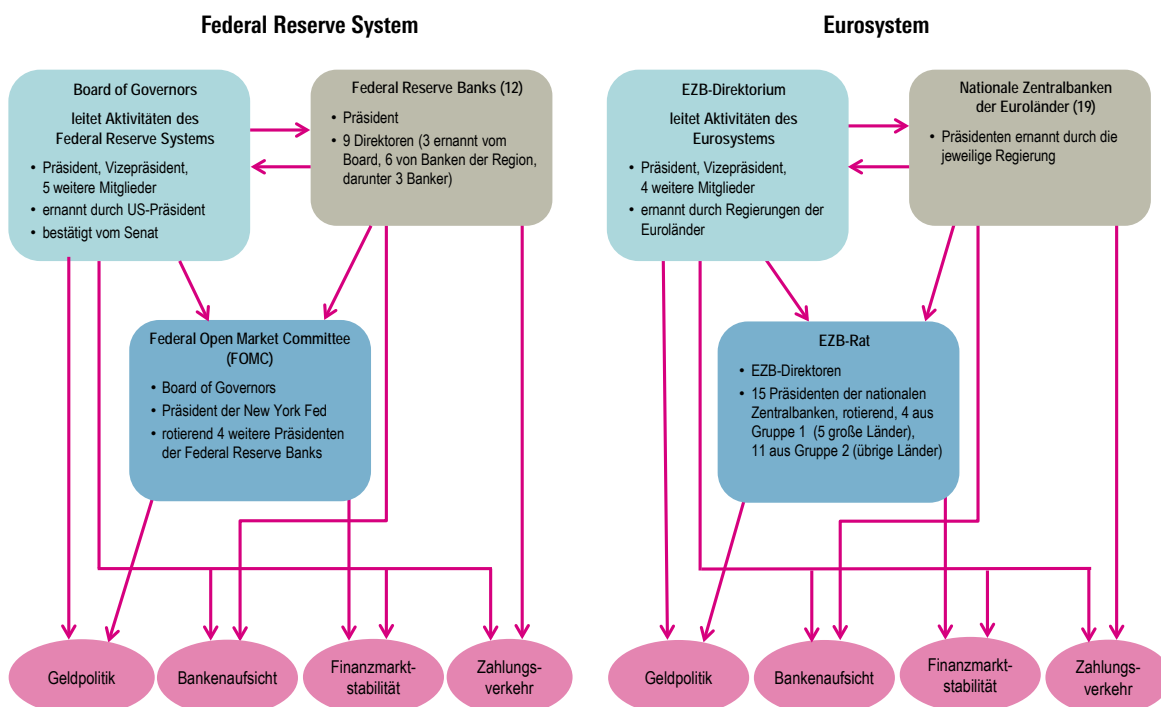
Federal Reserve System

Board of Governors
leitet Aktivitäten des Federal Reserve Systems
• Präsident, Vizepräsident, 5 weitere Mitglieder
• ernannt durch US-Präsident
• bestätigt vom Senat

Federal Reserve Banks (12)
• Präsident
• 9 Direktoren (3 ernannt vom Board, 6 von Banken der Region, darunter 3 Banker)

Federal Open Market Committee (FOMC)
• Board of Governors
• Präsident der New York Fed
• rotierend 4 weitere Präsidenten der Federal Reserve Banks

Geldpolitik
Bankenaufsicht
Finanzmarktstabilität
Zahlungsverkehr

Eurosystem

EZB-Direktorium
leitet Aktivitäten des Eurosystems
• Präsident, Vizepräsident, 4 weitere Mitglieder
• ernannt durch Regierungen der Euroländer

Nationale Zentralbanken der Euroländer (19)
• Präsidenten ernannt durch die jeweilige Regierung

EZB-Rat
• EZB-Direktoren
• 15 Präsidenten der nationalen Zentralbanken, rotierend, 4 aus Gruppe 1 (5 große Länder), 11 aus Gruppe 2 (übrige Länder)

Geldpolitik
Bankenaufsicht
Finanzmarktstabilität
Zahlungsverkehr